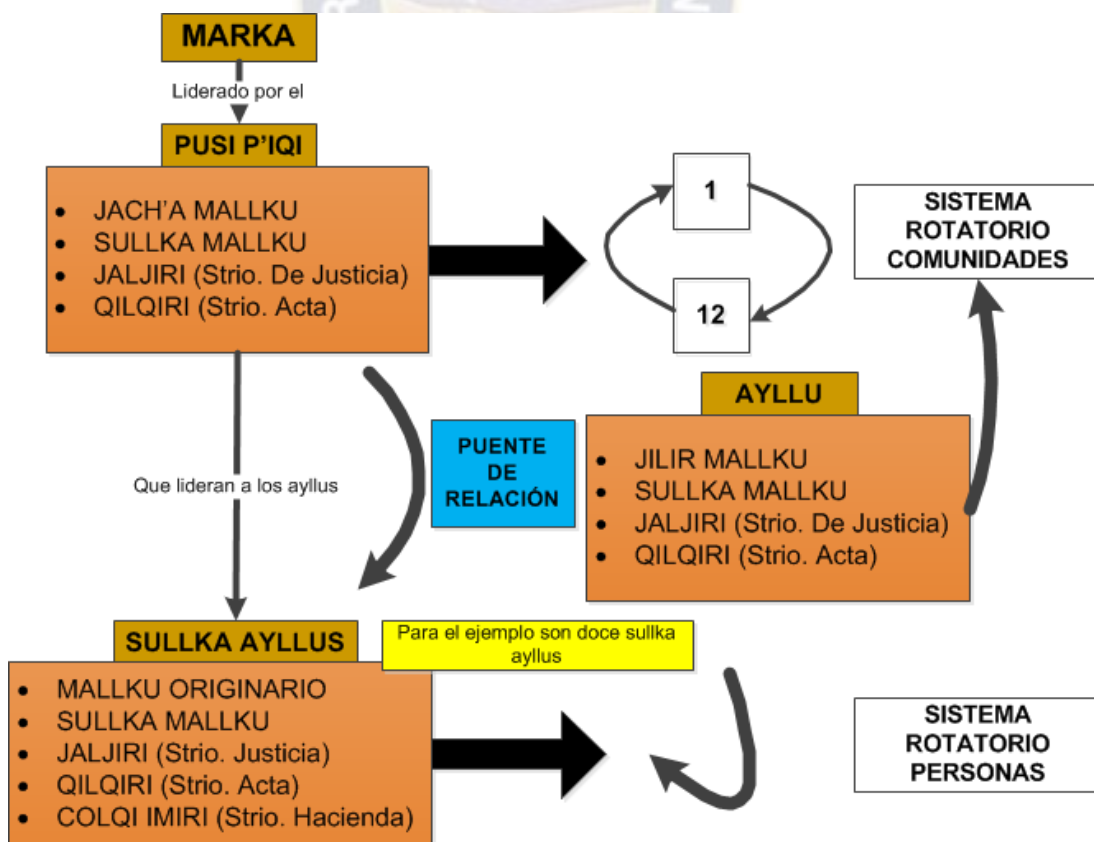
MARKA

Liderado por el

PUSI P'IQI

- JACH'A MALLKU
- SULLKA MALLKU
- JALJIRI (Strio. De Justicia)
- QILQIRI (Strio. Acta)

1

12

SISTEMA ROTATORIO COMUNIDADES

AYLLU

PUENTE DE RELACIÓN

Que lideran a los ayllus

- JILIR MALLKU
- SULLKA MALLKU
- JALJIRI (Strio. De Justicia)
- QILQIRI (Strio. Acta)

SULLKA AYLLUS

Para el ejemplo son doce sullka ayllus

- MALLKU ORIGINARIO
- SULLKA MALLKU
- JALJIRI (Strio. Justicia)
- QILQIRI (Strio. Acta)
- COLQI IMIRI (Strio. Hacienda)

SISTEMA ROTATORIO PERSONAS